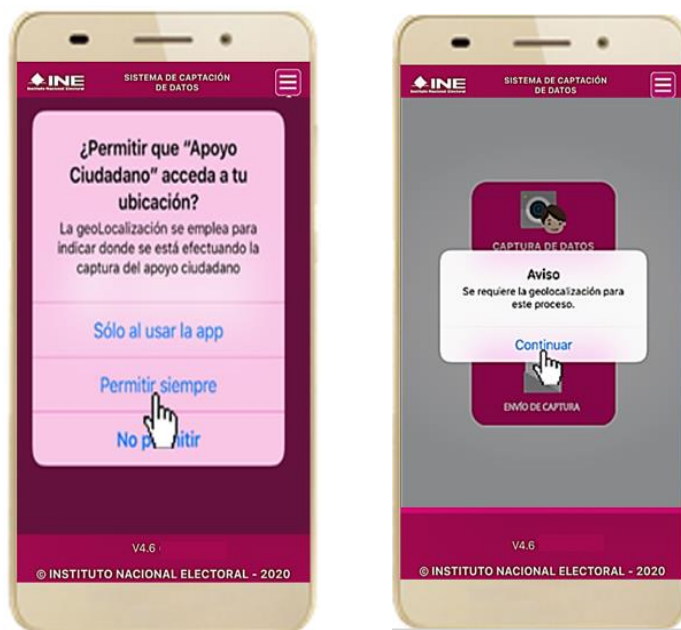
INE Instituto Nacional Electoral

SISTEMA DE CAPTACIÓN DE DATOS

¿Permitir que "Apoyo Ciudadano" acceda a tu ubicación?

La geoLocalización se emplea para indicar donde se está efectuando la captura del apoyo ciudadano

Sólo al usar la app

Permitir siempre

No p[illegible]itir

V4.6

© INSTITUTO NACIONAL ELECTORAL - 2020

INE Instituto Nacional Electoral

SISTEMA DE CAPTACIÓN DE DATOS

CAPTURA DE DATOS

Aviso

Se requiere la geolocalización para este proceso.

Continuar

ENVÍO DE CAPTURA

V4.6

© INSTITUTO NACIONAL ELECTORAL - 2020